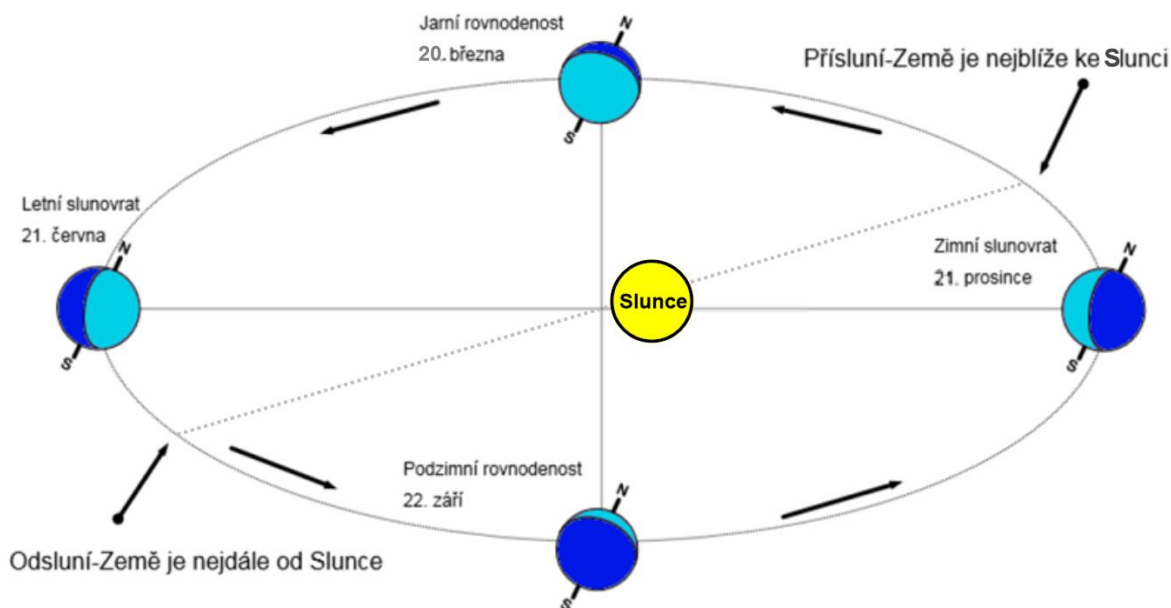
Jarní rovnodenost
20. března

N
S

Přísluní-Země je nejblíže ke Slunci

Letní slunovrat
21. června

N
S

Slunce

Zimní slunovrat
21. prosince

N
S

Podzimní rovnodenost
22. září

N
S

Odsluní-Země je nejdále od Slunce